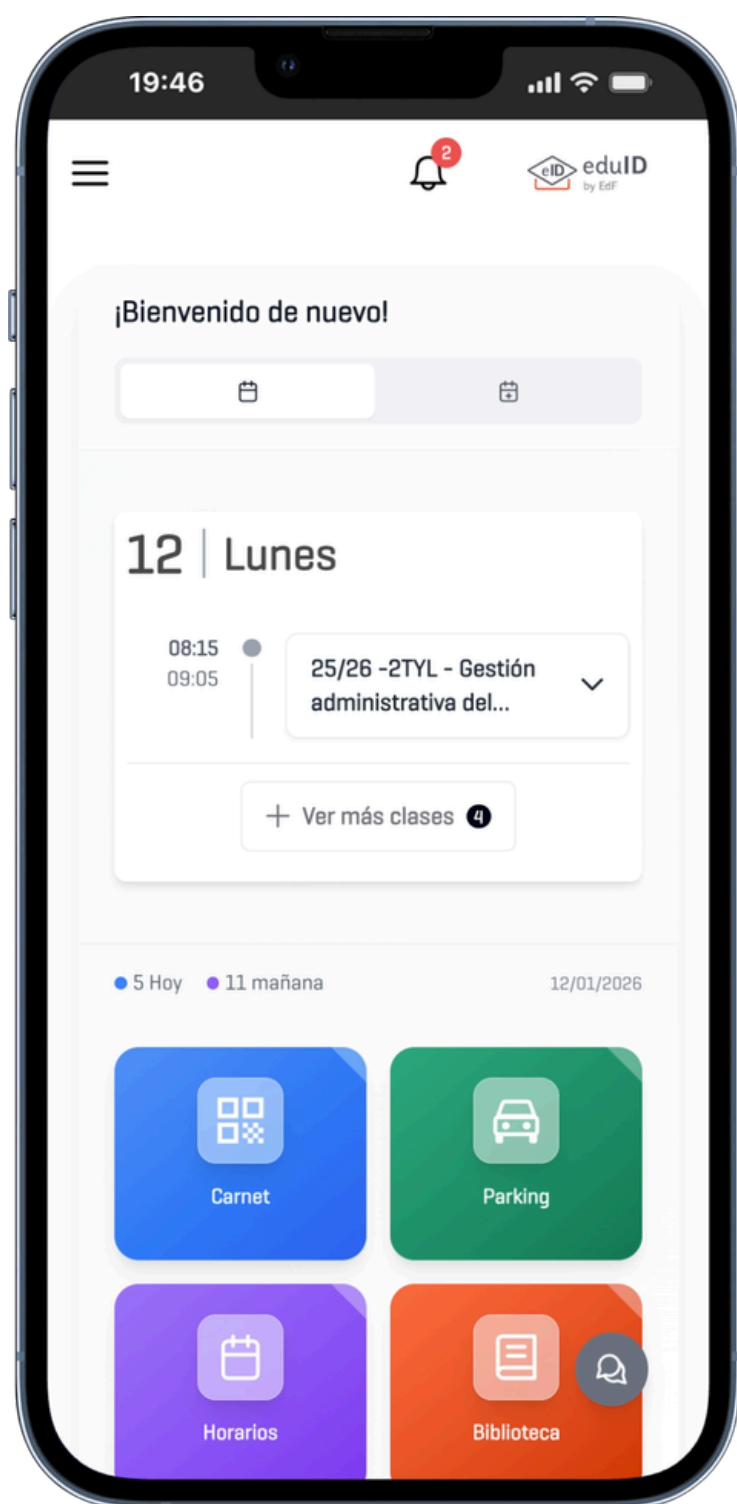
19:46

2

eID eduID by EdF

¡Bienvenido de nuevo!

12 Lunes

08:15
09:05

25/26 -2TYL - Gestión administrativa del...

+ Ver más clases 4

5 Hoy 11 mañana 12/01/2026

Carnet

Parking

Horarios

Biblioteca